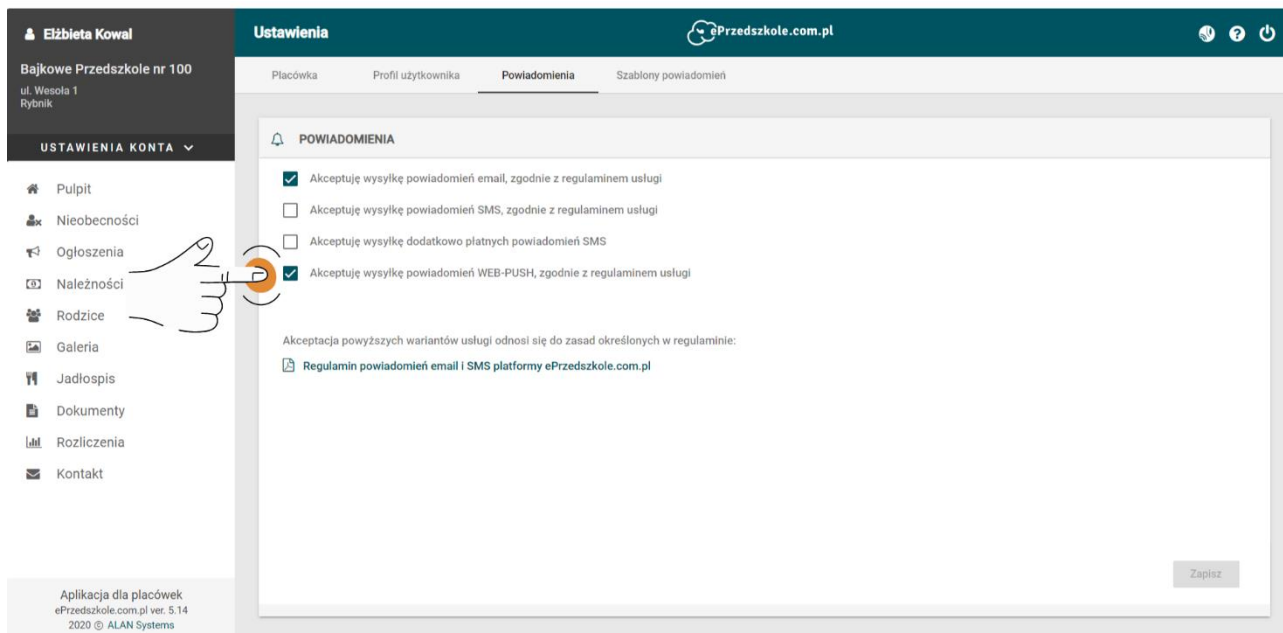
Elżbieta Kowal

Bajkowe Przedszkole nr 100
ul. Wesoła 1
Rybnik

USTAWIENIA KONTA

Pulpit
Nieobecności
Ogłoszenia
Należności
Rodzice
Galeria
Jadłospis
Dokumenty
Rozliczenia
Kontakt

Aplikacja dla placówek
ePrzedszkole.com.pl ver. 5.14
2020 © ALAN Systems

Ustawienia

ePrzedszkole.com.pl

Placówka
Profil użytkownika
Powiadomienia
Szablony powiadomień

POWIADOMIENIA

Akceptuję wysyłkę powiadomień email, zgodnie z regulaminem usługi
Akceptuję wysyłkę powiadomień SMS, zgodnie z regulaminem usługi
Akceptuję wysyłkę dodatkowo płatnych powiadomień SMS
Akceptuję wysyłkę powiadomień WEB-PUSH, zgodnie z regulaminem usługi

Akceptacja powyższych wariantów usługi odnosi się do zasad określonych w regulaminie:

Regulamin powiadomień email i SMS platformy ePrzedszkole.com.pl

Zapisz